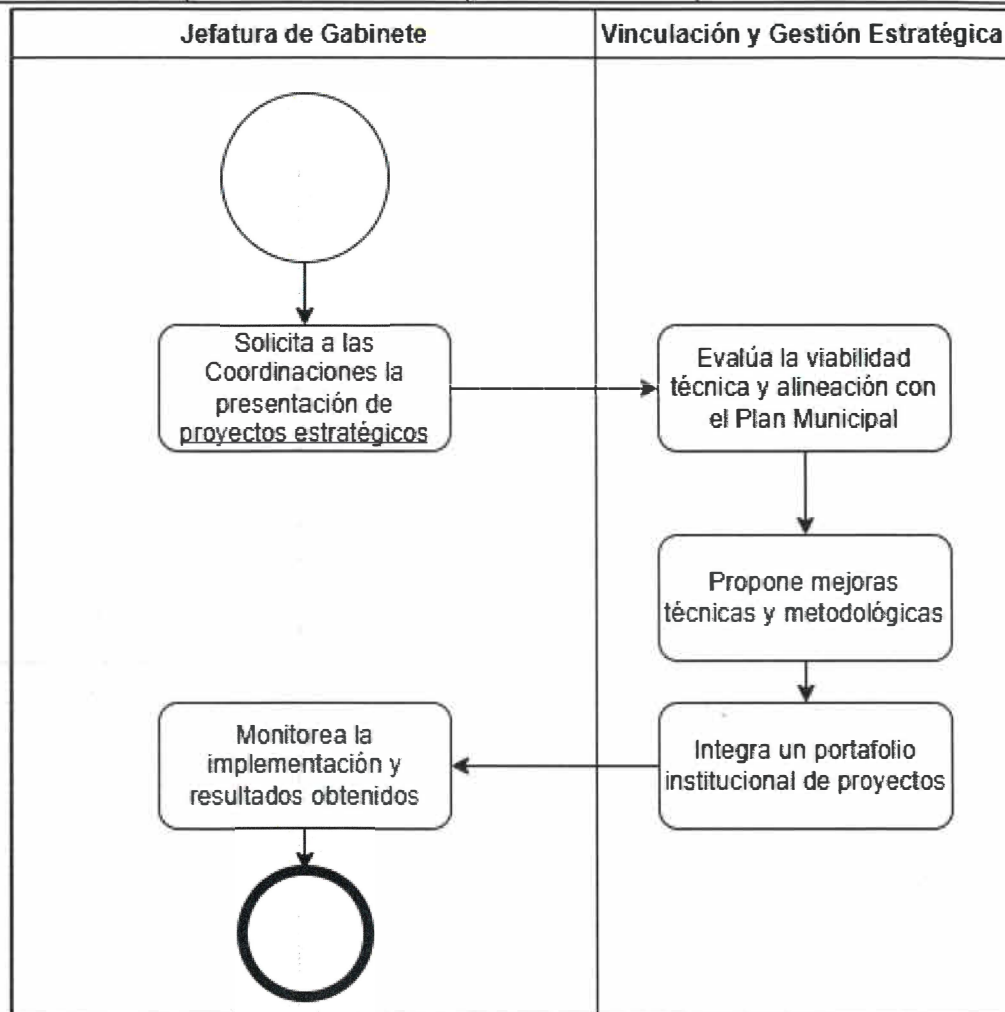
| Jefatura de Gabinete | Vinculación y Gestión Estratégica |
|---|---|

Solicita a las Coordinaciones la presentación de proyectos estratégicos

Evalúa la viabilidad técnica y alineación con el Plan Municipal

Propone mejoras técnicas y metodológicas

Integra un portafolio institucional de proyectos

Monitorea la implementación y resultados obtenidos